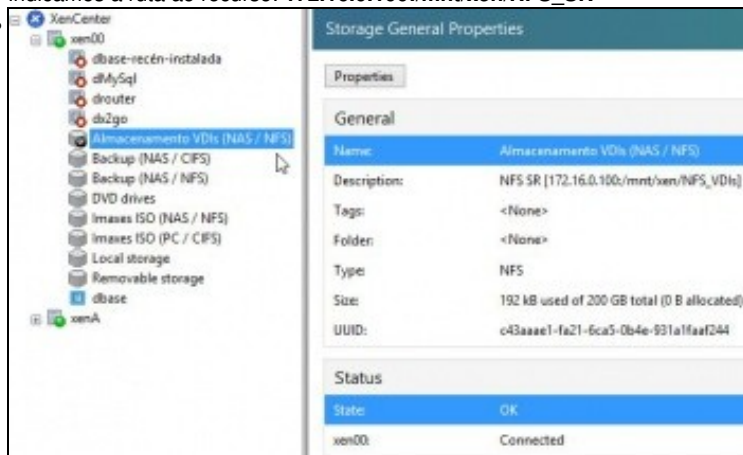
indicamos a ruta ao recurso: 172.16.0.100:/mnt/xen/NFS_VDIs

XenCenter
xen00
dbase-recén-instalada
dMySql
drouter
dx2go
Almacenamento VDIs (NAS / NFS)
Backup (NAS / CIFS)
Backup (NAS / NFS)
DVD drives
Imaxes ISO (NAS / NFS)
Imaxes ISO (PC / CIFS)
Local storage
Removable storage
dbase
xenA

Storage General Properties

Properties

General

| | |
|---|---|
| Name: | Almacenamento VDIs (NAS / NFS) |
| Description: | NFS SR [172.16.0.100:/mnt/xen/NFS_VDIs] |
| Tags: | <None> |
| Folder: | <None> |
| Type: | NFS |
| Size: | 192 kB used of 200 GB total (0 B allocated) |
| UUID: | c43aaae1-fa21-6ca5-0b4e-931a1faaf244 |

Status

| | |
|---|---|
| State: | OK |
| xen00: | Connected |